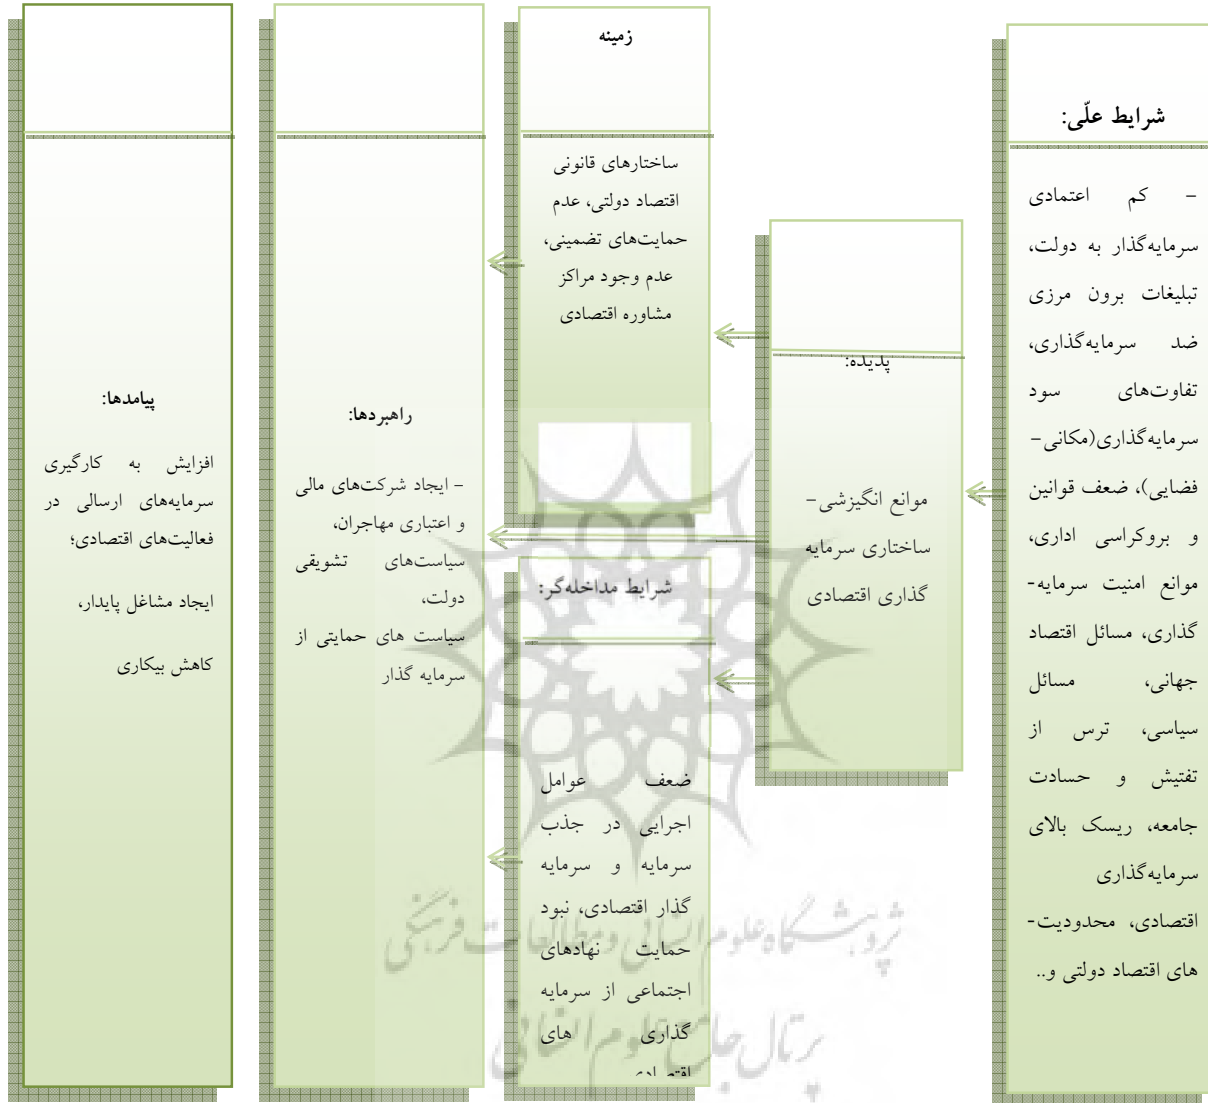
شرایط علّی:

- کم اعتمادی سرمایه‌گذار به دولت، تبلیغات برون مرزی ضد سرمایه‌گذاری، تفاوت‌های سود سرمایه‌گذاری(مکانی-فضایی)، ضعف قوانین و بروکراسی اداری، موانع امنیت سرمایه-گذاری، مسائل اقتصاد جهانی، مسائل سیاسی، ترس از تفتیش و حسادت جامعه، ریسک بالای سرمایه‌گذاری اقتصادی، محدودیت-های اقتصاد دولتی و..

پدیده:

موانع انگیزشی-ساختاری سرمایه گذاری اقتصادی

زمینه

ساختارهای قانونی اقتصاد دولتی، عدم حمایت‌های تضمینی، عدم وجود مراکز مشاوره اقتصادی

شرایط مداخله‌گر:

ضعف عوامل اجرایی در جذب سرمایه و سرمایه گذار اقتصادی، نبود حمایت نهادهای اجتماعی از سرمایه گذاری های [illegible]

راهبردها:

- ایجاد شرکت‌های مالی و اعتباری مهاجران، سیاست‌های تشویقی دولت، سیاست های حمایتی از سرمایه گذار

پیامدها:

افزایش به کارگیری سرمایه‌های ارسالی در فعالیت‌های اقتصادی؛

ایجاد مشاغل پایدار،

کاهش بیکاری

پژوهشگاه علوم انسانی و مطالعات فرهنگی
پرتال جامع علوم انسانی